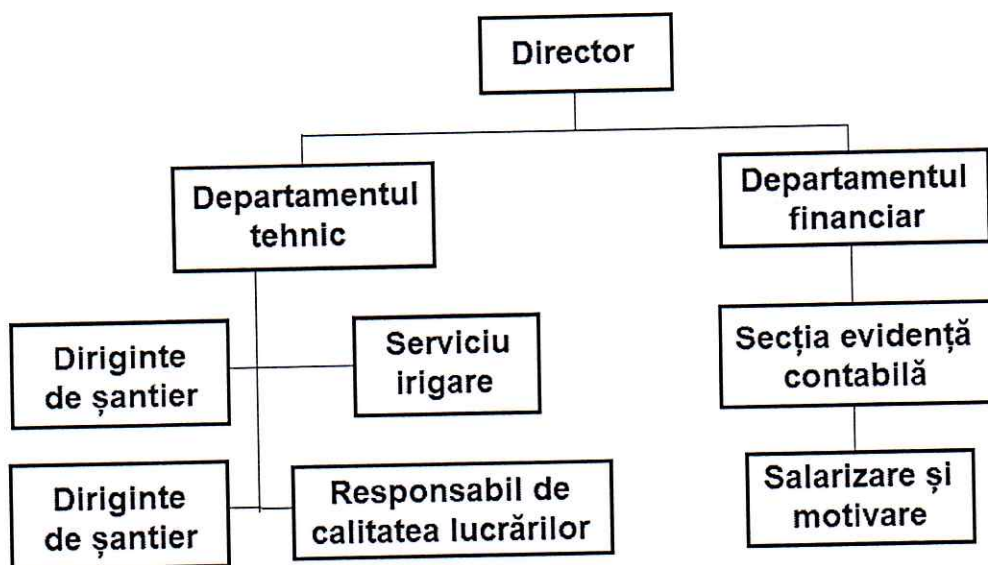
Director

Departamentul tehnic

Departamentul financiar

Diriginte de șantier

Serviciu irigare

Secția evidență contabilă

Diriginte de șantier

Responsabil de calitatea lucrărilor

Salarizare și motivare